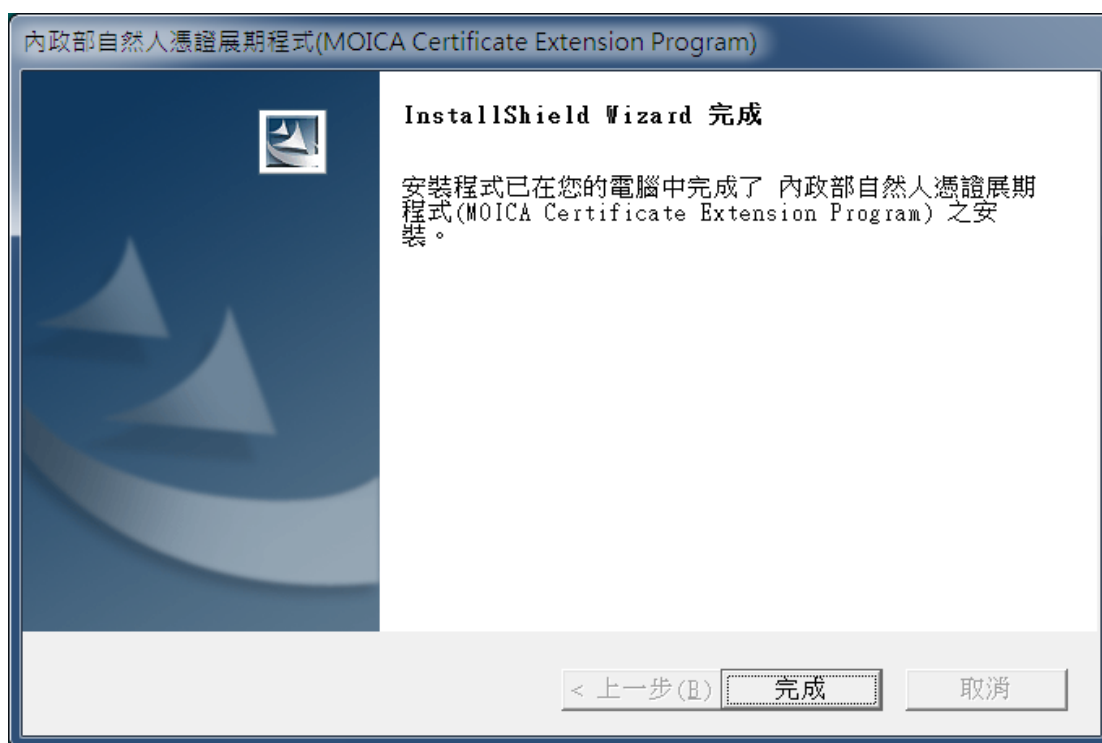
內政部自然人憑證展期程式(MOICA Certificate Extension Program)

InstallShield Wizard 完成

安裝程式已在您的電腦中完成了 內政部自然人憑證展期程式(MOICA Certificate Extension Program) 之安裝。

< 上一步(B) 完成 取消